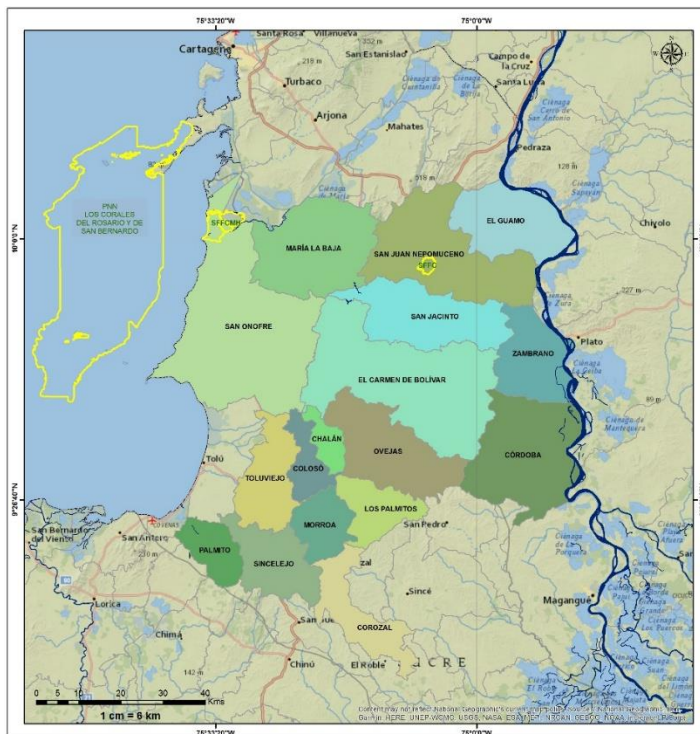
75°33'20"W

75°0'0"W

Cartagena

Santa Rosa

Villanueva

San Estanislao

Campo de la Cruz

Santa Lucía

Turbaco

Arjona

Mahates

Pedraza

PNN LOS CORALES DEL ROSARIO Y DE SAN BERNARDO

SFFCMLP

MARÍA LA BAJA

SAN JUAN NEPOMUCENO

SFFC

EL GUAMO

Chivolo

SAN ONOFRE

SAN JACINTO

ZAMBRANO

Plato

EL CARMEN DE BOLÍVAR

CHALÁN

OVEJAS

CÓRDOBA

Tolú

TOLUVIEJO

COLOSÓ

LOS PALMITOS

MORROA

San Pedro

San Bernardo del Viento

San Antero

PALMITO

SINCELEJO

Sincé

Magangué

Lorica

Chimá

COROZAL

Chinú

El Roble

SUCRE

0 5 10 20 30 40 Kms

1 cm = 6 km

10°0'0"N

9°26'40"N

Content may not reflect National Geographic's current map policy. Sources: National Geographic, Esri, Garmin, HERE, UNEP-WCMC, USGS, NASA, ESA, METI, NRCAN, GEBCO, NOAA, increment P Corp.

75°33'20"W

75°0'0"W